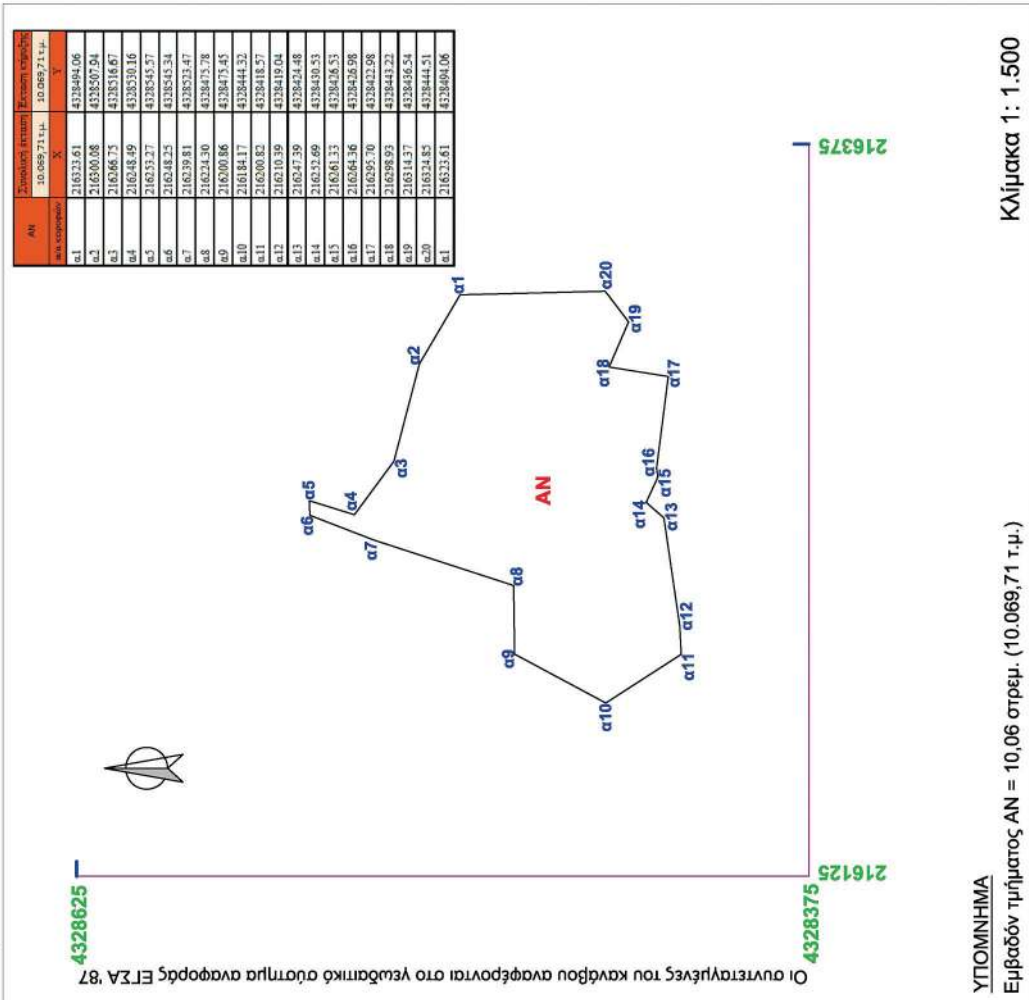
Κλίμακα 1: 1.500

ΥΠΟΜΝΗΜΑ
Εμβαδόν τμήματος ΑΝ = 10,06 στρεμ. (10.069,71 τ.μ.)

Οι συντεταγμένες του κανάβου αναφέρονται στο γεωδαιτικό σύστημα αναφοράς ΕΓΣΑ '87

| ΑΝ | Συνολική έκταση | Έκταση κτηρίου |
|---|---|---|
| | 10.069,71 τ.μ. | 10.069,71 τ.μ. |
| α/α κορυφών | X | Y |
| α1 | 216323.61 | 4328494.06 |
| α2 | 216300.08 | 4328507.94 |
| α3 | 216266.75 | 4328516.67 |
| α4 | 216248.49 | 4328530.16 |
| α5 | 216253.27 | 4328545.57 |
| α6 | 216248.25 | 4328545.34 |
| α7 | 216239.81 | 4328523.47 |
| α8 | 216224.30 | 4328475.78 |
| α9 | 216200.86 | 4328475.45 |
| α10 | 216184.17 | 4328444.32 |
| α11 | 216200.82 | 4328418.57 |
| α12 | 216210.39 | 4328419.04 |
| α13 | 216247.39 | 4328424.48 |
| α14 | 216252.69 | 4328430.53 |
| α15 | 216261.23 | 4328426.53 |
| α16 | 216264.36 | 4328426.98 |
| α17 | 216295.70 | 4328422.98 |
| α18 | 216298.93 | 4328443.22 |
| α19 | 216314.37 | 4328436.54 |
| α20 | 216324.85 | 4328444.51 |
| α1 | 216323.61 | 4328494.06 |

216375
216125
4328625
4328375

ΑΝ
α1 α2 α3 α4 α5 α6 α7 α8 α9 α10 α11 α12 α13 α14 α15 α16 α17 α18 α19 α20